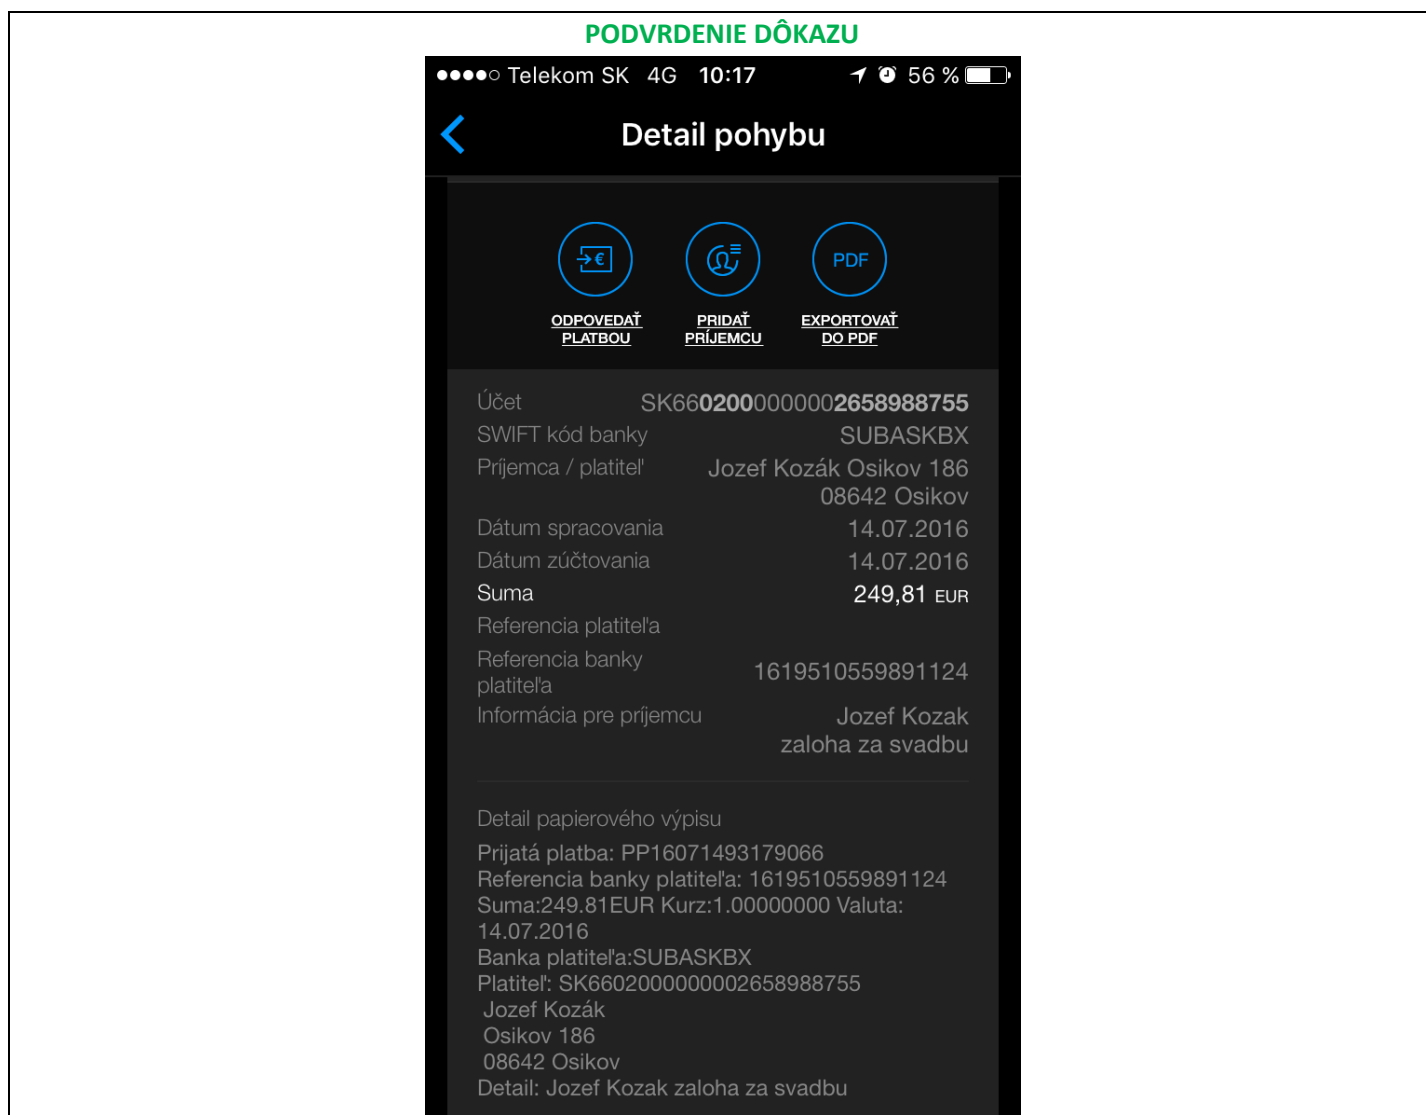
PODVRDENIE DÔKAZU

●●●●○ Telekom SK 4G 10:17 56 %

Detail pohybu

PDF

ODPOVEDAŤ PLATBOU

PRIDAŤ PRÍJEMCU

EXPORTOVAŤ DO PDF

| | |
|---|---|
| Účet | SK6602000000002658988755 |
| SWIFT kód banky | SUBASKBX |
| Príjemca / platiteľ | Jozef Kozák Osikov 186 08642 Osikov |
| Dátum spracovania | 14.07.2016 |
| Dátum zúčtovania | 14.07.2016 |
| Suma | 249,81 EUR |
| Referencia platiteľa | |
| Referencia banky platiteľa | 1619510559891124 |
| Informácia pre príjemcu | Jozef Kozak zaloha za svadbu |

Detail papierového výpisu

Prijatá platba: PP16071493179066
Referencia banky platiteľa: 1619510559891124
Suma:249.81EUR Kurz:1.00000000 Valuta: 14.07.2016
Banka platiteľa:SUBASKBX
Platiteľ: SK6602000000002658988755
Jozef Kozák
Osikov 186
08642 Osikov
Detail: Jozef Kozak zaloha za svadbu